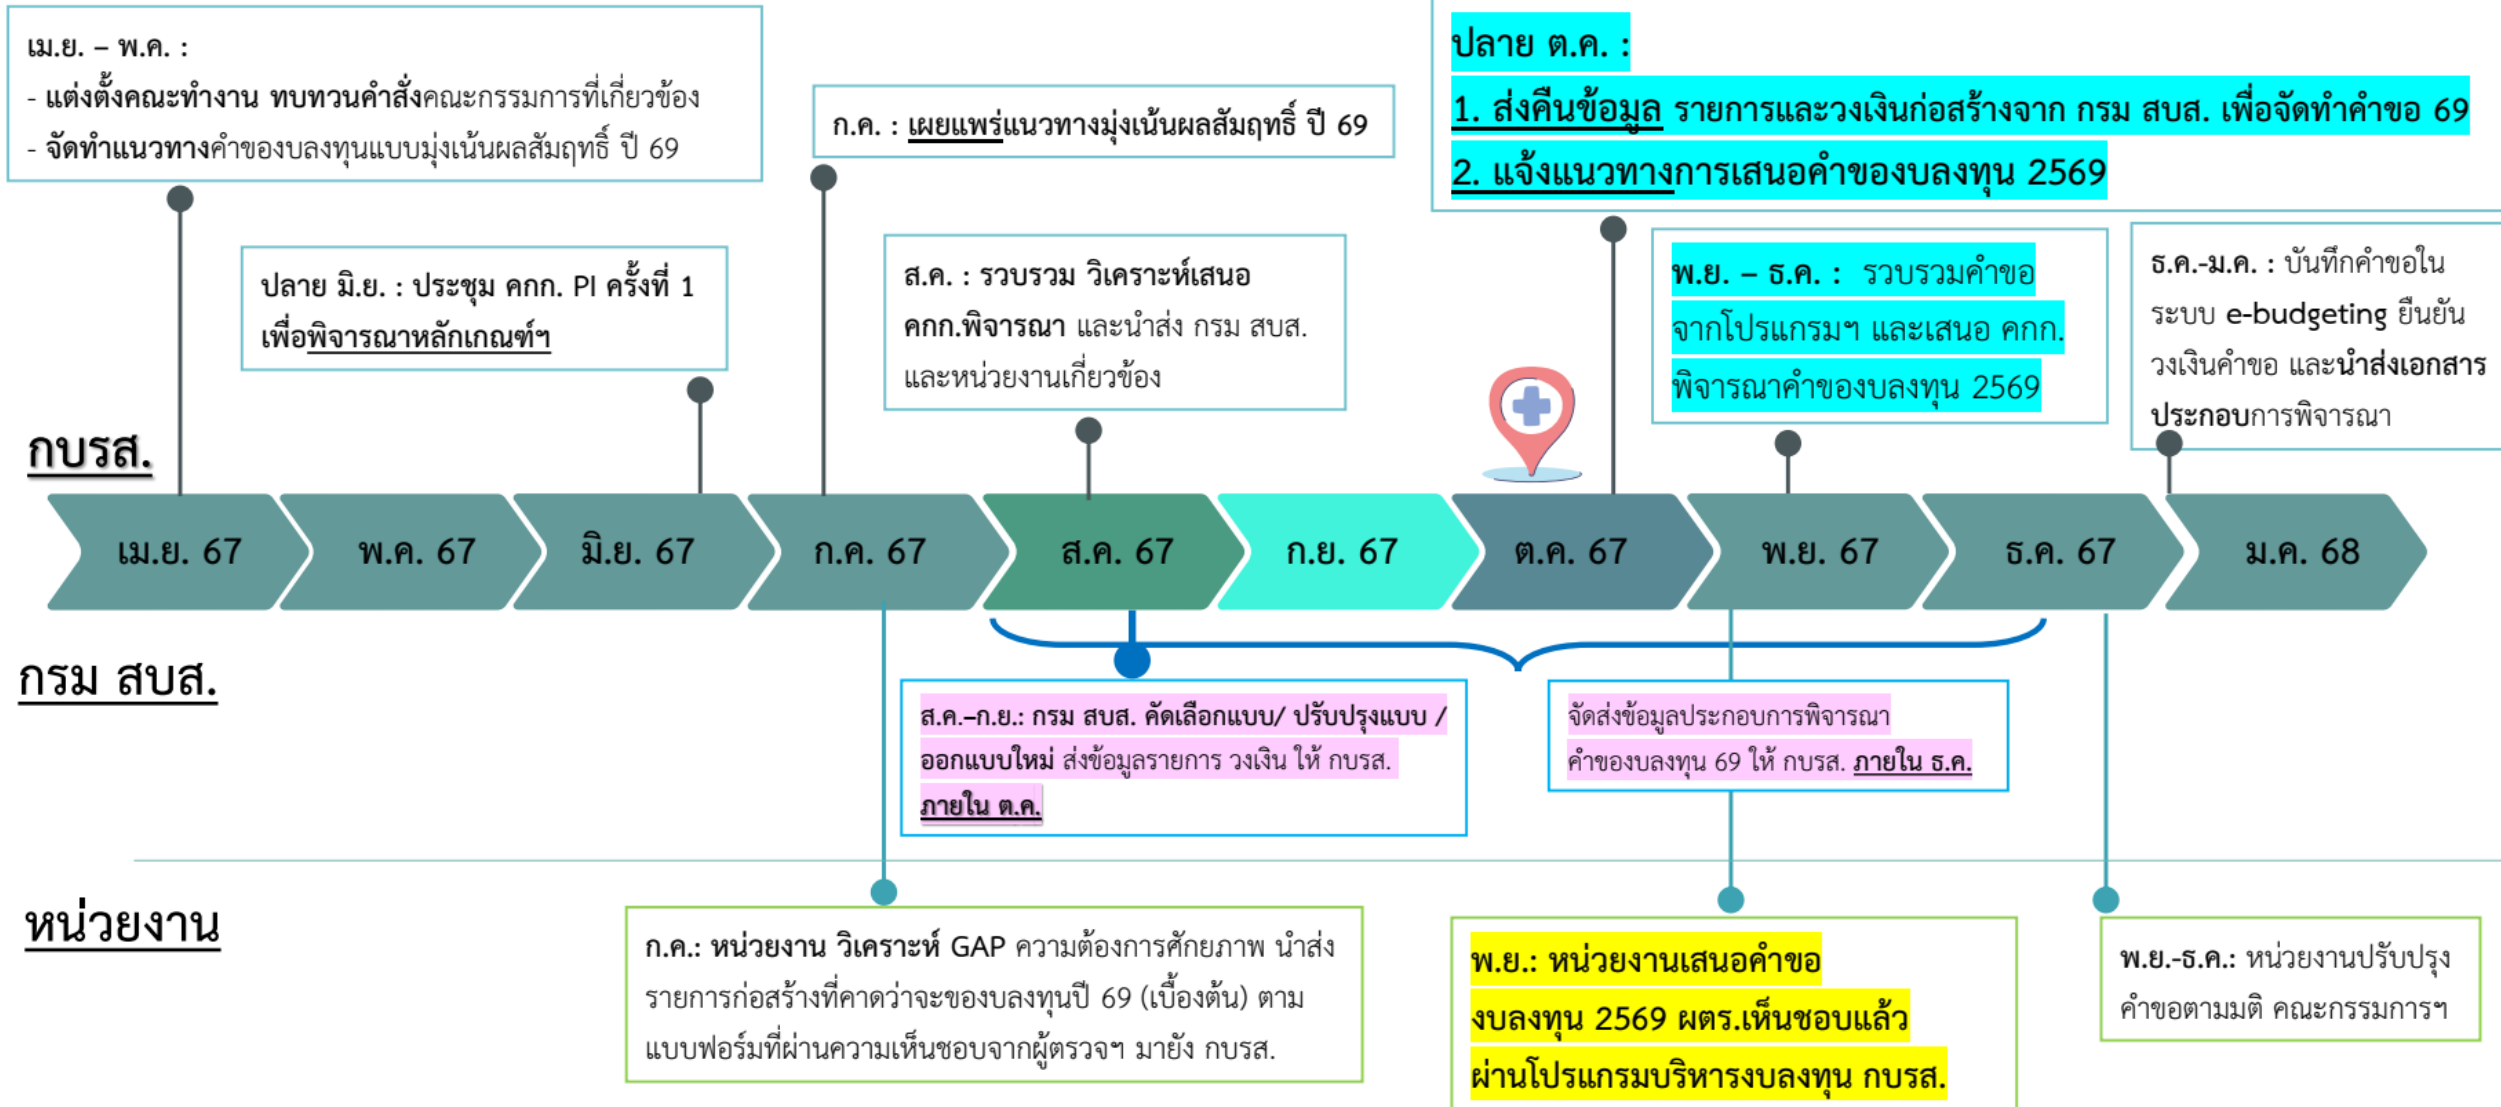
เม.ย. – พ.ค. :
- แต่งตั้งคณะทำงาน ทบทวนคำสั่งคณะกรรมการที่เกี่ยวข้อง
- จัดทำแนวทางคำของบลงทุนแบบมุ่งเน้นผลสัมฤทธิ์ ปี 69

ก.ค. : เผยแพร่แนวทางมุ่งเน้นผลสัมฤทธิ์ ปี 69

ปลาย ต.ค. :
1. ส่งคืนข้อมูล รายการและวงเงินก่อสร้างจาก กรม สบส. เพื่อจัดทำคำขอ 69
2. แจ้งแนวทางการเสนอคำของบลงทุน 2569

ปลาย มิ.ย. : ประชุม คกก. PI ครั้งที่ 1 เพื่อพิจารณาหลักเกณฑ์ฯ

ส.ค. : รวบรวม วิเคราะห์เสนอ คกก.พิจารณา และนำส่ง กรม สบส. และหน่วยงานเกี่ยวข้อง

พ.ย. – ธ.ค. : รวบรวมคำขอจากโปรแกรมฯ และเสนอ คกก. พิจารณาคำของบลงทุน 2569

ธ.ค.-ม.ค. : บันทึกคำขอในระบบ e-budgeting ยืนยันวงเงินคำขอ และนำส่งเอกสารประกอบการพิจารณา

กบรส.

เม.ย. 67 | พ.ค. 67 | มิ.ย. 67 | ก.ค. 67 | ส.ค. 67 | ก.ย. 67 | ต.ค. 67 | พ.ย. 67 | ธ.ค. 67 | ม.ค. 68

กรม สบส.

ส.ค.–ก.ย.: กรม สบส. คัดเลือกแบบ/ ปรับปรุงแบบ / ออกแบบใหม่ ส่งข้อมูลรายการ วงเงิน ให้ กบรส. ภายใน ต.ค.

จัดส่งข้อมูลประกอบการพิจารณาคำของบลงทุน 69 ให้ กบรส. ภายใน ธ.ค.

หน่วยงาน

ก.ค.: หน่วยงาน วิเคราะห์ GAP ความต้องการศักยภาพ นำส่งรายการก่อสร้างที่คาดว่าจะของบลงทุนปี 69 (เบื้องต้น) ตามแบบฟอร์มที่ผ่านความเห็นชอบจากผู้ตรวจฯ มายัง กบรส.

พ.ย.: หน่วยงานเสนอคำของบลงทุน 2569 ผตร.เห็นชอบแล้ว ผ่านโปรแกรมบริหารงบลงทุน กบรส.

พ.ย.-ธ.ค.: หน่วยงานปรับปรุงคำขอตามมติ คณะกรรมการฯ